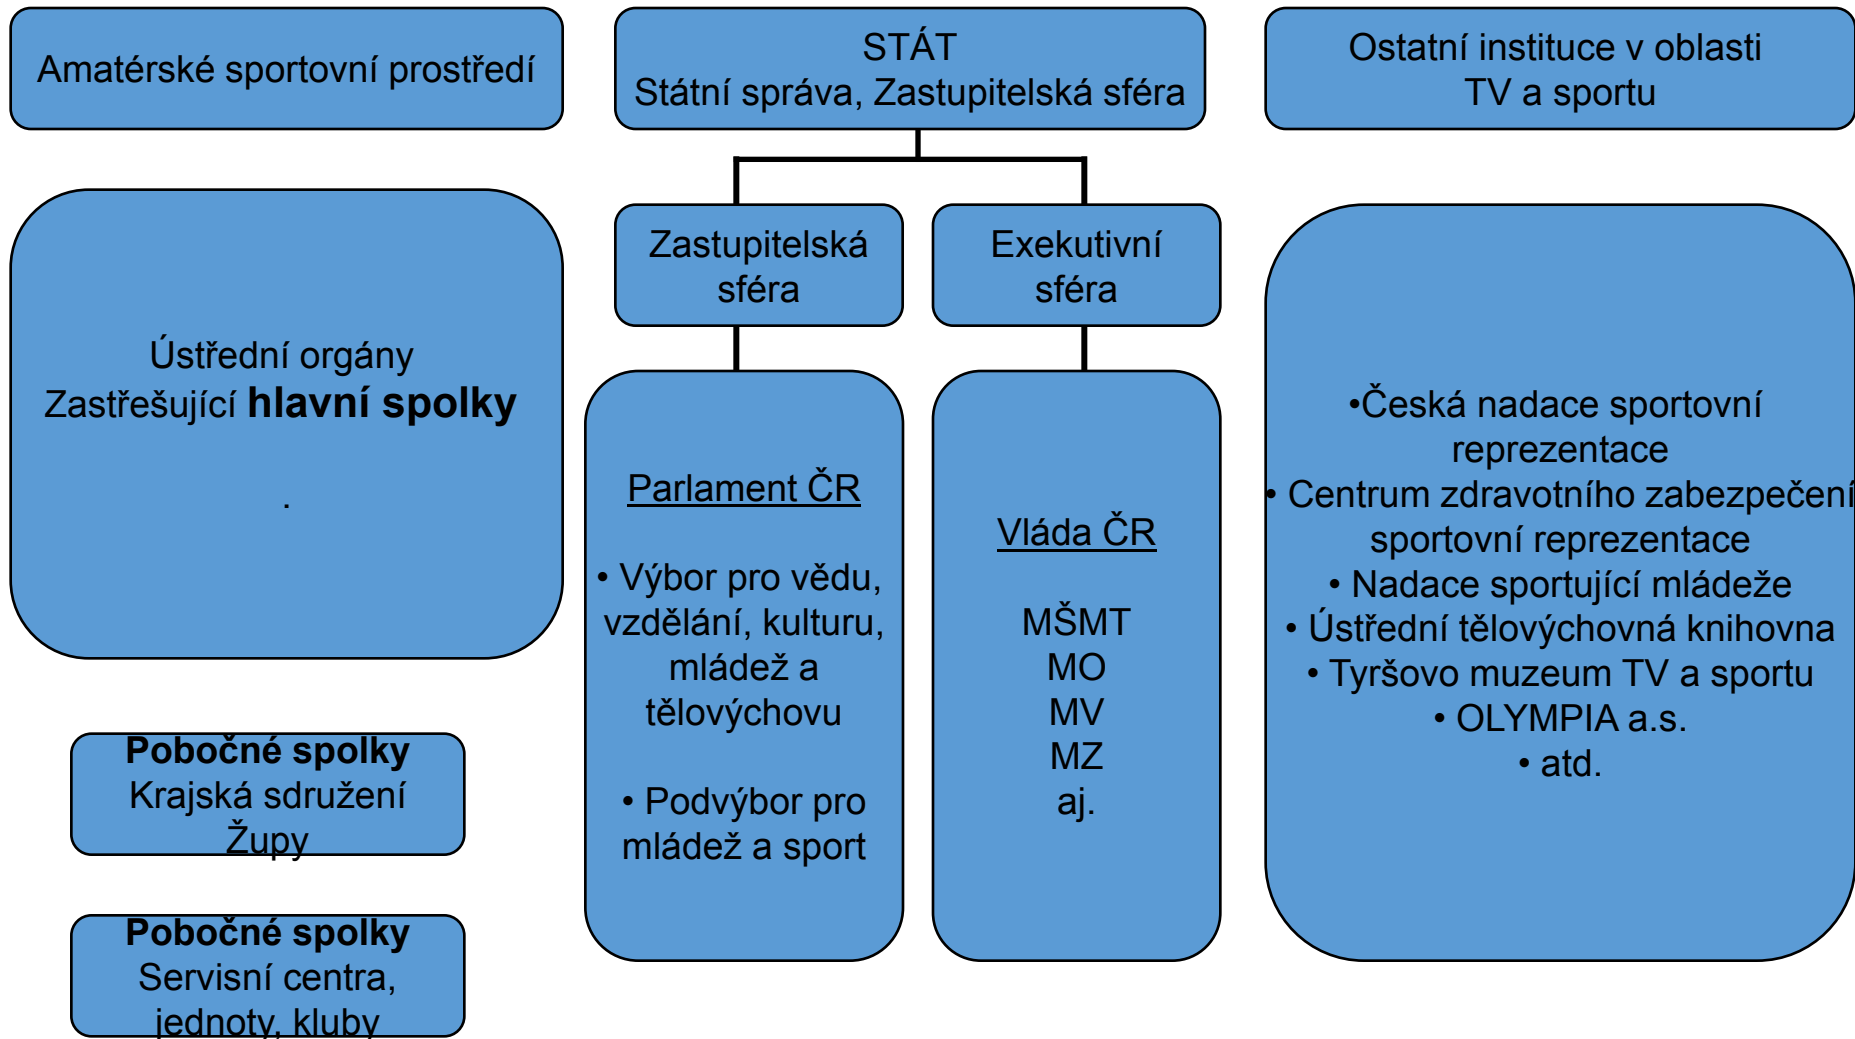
Amatérské sportovní prostředí

STÁT
Státní správa, Zastupitelská sféra

Ostatní instituce v oblasti TV a sportu

Ústřední orgány
Zastřešující **hlavní spolky**

.

Pobočné spolky
Krajská sdružení
Župy

Pobočné spolky
Servisní centra, jednoty, kluby

Zastupitelská sféra

Parlament ČR

• Výbor pro vědu, vzdělání, kulturu, mládež a tělovýchovu

• Podvýbor pro mládež a sport

Exekutivní sféra

Vláda ČR

MŠMT
MO
MV
MZ
aj.

•Česká nadace sportovní reprezentace
• Centrum zdravotního zabezpečení sportovní reprezentace
• Nadace sportující mládeže
• Ústřední tělovýchovná knihovna
• Tyršovo muzeum TV a sportu
• OLYMPIA a.s.
• atd.